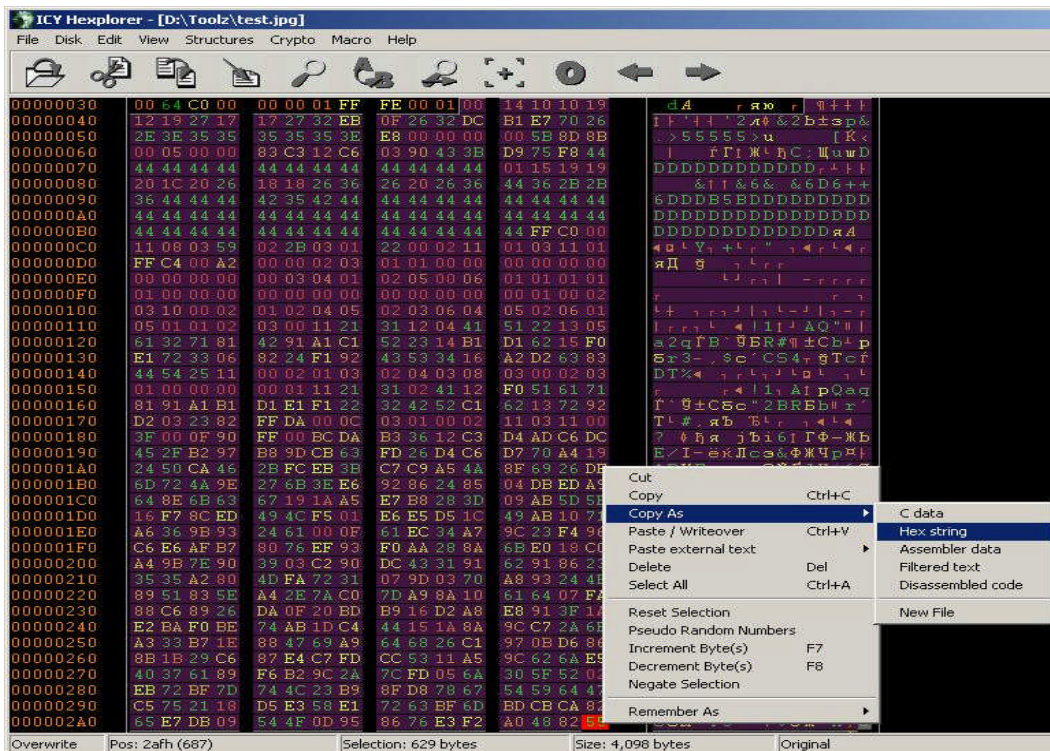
ICY Hexplorer - [D:\Toolz\test.jpg]
File Disk Edit View Structures Crypto Macro Help

| | | | | | |
|---|---|---|---|---|---|
| 00000030 | 00 64 C0 00 | 00 00 01 FF | FE 00 01 00 | 14 10 10 19 | dA r яю r |
| 00000040 | 12 19 27 17 | 17 27 32 EB | 0F 26 32 DC | B1 E7 70 26 | '2лф&2b±зр& |
| 00000050 | 2E 3E 35 35 | 35 35 35 3E | E8 00 00 00 | 00 5B 8D 8B | .>55555>u [K‹ |
| 00000060 | 00 05 00 00 | 83 C3 12 C6 | 03 90 43 3B | D9 75 F8 44 | ѓГ‡Ж ђC;ЩuшD |
| 00000070 | 44 44 44 44 | 44 44 44 44 | 44 44 44 44 | 01 15 19 19 | DDDDDDDDDDDD |
| 00000080 | 20 1C 20 26 | 18 18 26 36 | 26 20 26 36 | 44 36 2B 2B | & &6& &6D6++ |
| 00000090 | 36 44 44 44 | 42 35 42 44 | 44 44 44 44 | 44 44 44 44 | 6DDDB5BDDDDDDDDD |
| 000000A0 | 44 44 44 44 | 44 44 44 44 | 44 44 44 44 | 44 44 44 44 | DDDDDDDDDDDDDDDD |
| 000000B0 | 44 44 44 44 | 44 44 44 44 | 44 44 44 44 | 44 FF C0 00 | DDDDDDDDDDDDDяА |
| 000000C0 | 11 08 03 59 | 02 2B 03 01 | 22 00 02 11 | 01 03 11 01 | Y +" |
| 000000D0 | FF C4 00 A2 | 00 00 02 03 | 01 01 00 00 | 00 00 00 00 | яД ў |
| 000000E0 | 00 00 00 00 | 00 03 04 01 | 02 05 00 06 | 01 01 01 01 | |
| 000000F0 | 01 00 00 00 | 00 00 00 00 | 00 00 00 00 | 00 01 00 02 | |
| 00000100 | 03 10 00 02 | 01 02 04 05 | 02 03 06 04 | 05 02 06 01 | |
| 00000110 | 05 01 01 02 | 03 00 11 21 | 31 12 04 41 | 51 22 13 05 | !1 AQ" |
| 00000120 | 61 32 71 81 | 42 91 A1 C1 | 52 23 14 B1 | D1 62 15 F0 | a2qЃB'ЎБR#¶±Сb р |
| 00000130 | E1 72 33 06 | 82 24 F1 92 | 43 53 34 16 | A2 D2 63 83 | бr3 ‚$сCS4 ўТcѓ |
| 00000140 | 44 54 25 11 | 00 02 01 03 | 02 04 03 08 | 03 00 02 03 | DT% |
| 00000150 | 01 00 00 00 | 00 01 11 21 | 31 02 41 12 | F0 51 61 71 | !1 A рQaq |
| 00000160 | 81 91 A1 B1 | D1 E1 F1 22 | 32 42 52 C1 | 62 13 72 92 | Ѓ'Ў±Сбс"2BRБb r' |
| 00000170 | D2 03 23 82 | FF DA 00 0C | 03 01 00 02 | 11 03 11 00 | Т #‚яЪ |
| 00000180 | 3F 00 0F 90 | FF 00 BC DA | B3 36 12 C3 | D4 AD C6 DC | ? ђя јЪі6 ГФ-ЖЬ |
| 00000190 | 45 2F B2 97 | B8 9D CB 63 | FD 26 D4 C6 | D7 70 A4 19 | E/І-ёќЛcэ&ФЖЧp¤ |
| 000001A0 | 24 50 CA 46 | 2B FC EB 3B | C7 C9 A5 4A | 8F 69 26 DE | |
| 000001B0 | 6D 72 4A 9E | 27 6B 3E E6 | 92 86 24 85 | 04 DB ED A9 | |
| 000001C0 | 64 8E 6B 63 | 67 19 1A A5 | E7 B8 28 3D | 09 AB 5D 5E | |
| 000001D0 | 16 F7 8C ED | 49 4C F5 01 | E6 E5 D5 1C | 49 AB 10 71 | |
| 000001E0 | A6 36 9B 93 | 24 61 00 0F | 61 EC 34 A7 | 9C 23 F4 96 | |
| 000001F0 | C6 E6 AF B7 | 80 76 EF 93 | F0 AA 28 8A | 6B E0 18 C0 | |
| 00000200 | A4 9B 7E 90 | 39 03 C2 90 | DC 43 31 91 | 62 91 86 23 | |
| 00000210 | 35 35 A2 80 | 4D FA 72 31 | 07 9D 03 70 | A8 93 24 4E | |
| 00000220 | 89 51 83 5E | A4 2E 7A C0 | 7D A9 8A 10 | 61 64 07 FA | |
| 00000230 | 88 C6 89 26 | DA 0F 20 BD | B9 16 D2 A8 | E8 91 3F 1A | |
| 00000240 | E2 BA F0 BE | 74 AB 1D C4 | 44 15 1A 8A | 9C C7 2A 6E | |
| 00000250 | A3 33 B7 1E | 88 47 69 A9 | 64 68 26 C1 | 97 0B D6 86 | |
| 00000260 | 8B 1B 29 C6 | 87 E4 C7 FD | CC 53 11 A5 | 9C 62 6A E9 | |
| 00000270 | 40 37 61 89 | F6 B2 9C 2A | 7C FD 05 6A | 30 5F 52 03 | |
| 00000280 | EB 72 BF 7D | 74 4C 23 B9 | 8F D8 78 67 | 54 59 64 47 | |
| 00000290 | C5 75 21 18 | D5 E3 58 E1 | 72 63 BF 6D | BD CB CA 82 | |
| 000002A0 | 65 E7 DB 09 | 54 4F 0D 95 | 86 76 E3 F2 | A0 48 82 55 | |

Cut
Copy Ctrl+C
Copy As
Paste / Writeover Ctrl+V
Paste external text
Delete Del
Select All Ctrl+A
Reset Selection
Pseudo Random Numbers
Increment Byte(s) F7
Decrement Byte(s) F8
Negate Selection
Remember As

C data
Hex string
Assembler data
Filtered text
Disassembled code
New File

Overwrite | Pos: 2afh (687) | Selection: 629 bytes | Size: 4,098 bytes | Original